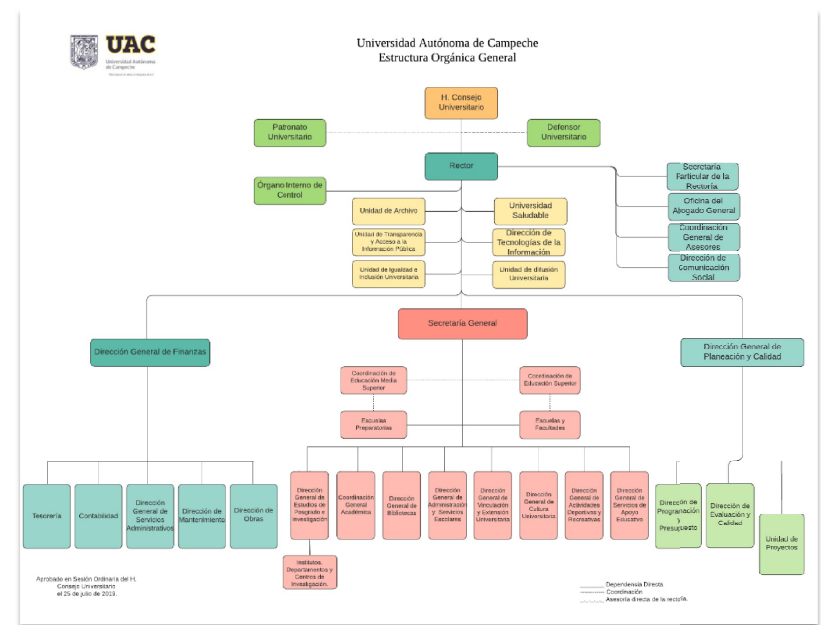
UAC
Universidad Autónoma de Campeche

Universidad Autónoma de Campeche
Estructura Orgánica General

H. Consejo Universitario

Patronato Universitario

Defensor Universitario

Rector

Órgano Interno de Control

Secretaría Particular de la Rectoría

Oficina del Abogado General

Coordinación General de Asesores

Dirección de Comunicación Social

Unidad de Archivo

Universidad Saludable

Unidad de Transparencia y Acceso a la Información Pública

Dirección de Tecnologías de la Información

Unidad de Igualdad e Inclusión Universitaria

Unidad de difusión Universitaria

Secretaría General

Dirección General de Finanzas

Dirección General de Planeación y Calidad

Coordinación de Educación Media Superior

Coordinación de Educación Superior

Escuelas Preparatorias

Escuelas y Facultades

Tesorería

Contabilidad

Dirección General de Servicios Administrativos

Dirección de Mantenimiento

Dirección de Obras

Dirección General de Estudios de Posgrado e Investigación

Coordinación General Académica

Dirección General de Bibliotecas

Dirección General de Administración y Servicios Escolares

Dirección General de Vinculación y Extensión Universitaria

Dirección General de Cultura Universitaria

Dirección General de Actividades Deportivas y Recreativas

Dirección General de Servicios de Apoyo Educativo

Dirección de Programación y Presupuesto

Dirección de Evaluación y Calidad

Unidad de Proyectos

Institutos, Departamentos y Centros de Investigación.

Aprobado en Sesión Ordinaria del H. Consejo Universitario el 25 de julio de 2019.

Dependencia Directa
Coordinación
Asesoría directa de la rectoría.